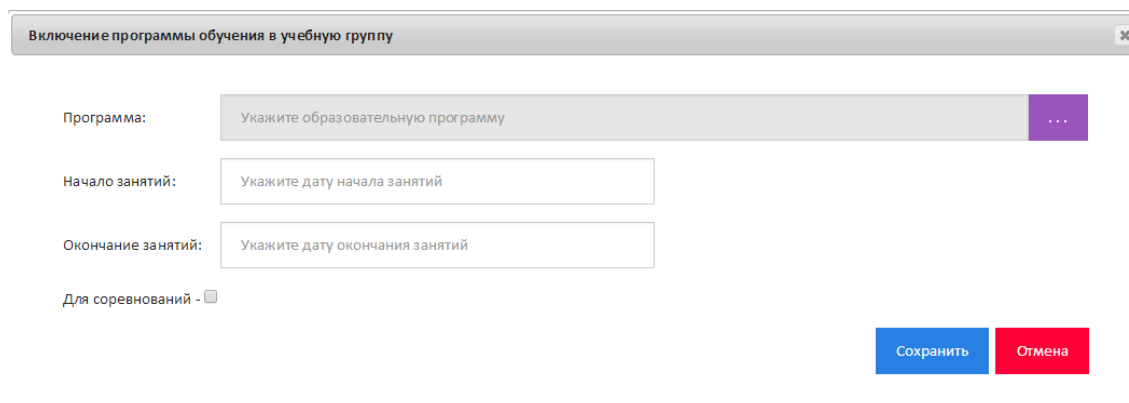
Включение программы обучения в учебную группу

Программа: Укажите образовательную программу ...

Начало занятий: Укажите дату начала занятий

Окончание занятий: Укажите дату окончания занятий

Для соревнований -

Сохранить Отмена